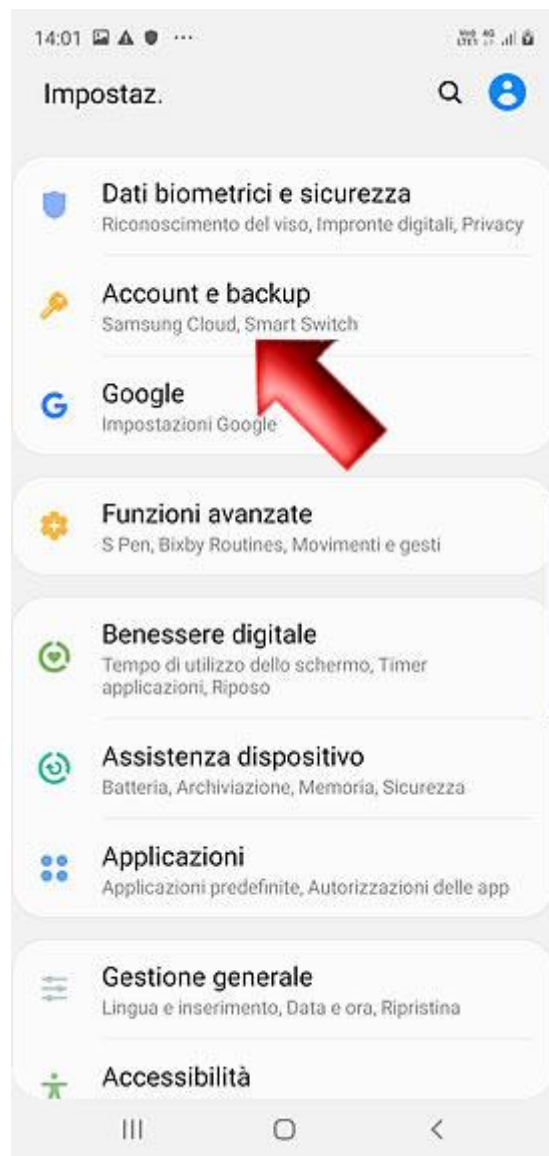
14:01

Impostaz.

Dati biometrici e sicurezza
Riconoscimento del viso, Impronte digitali, Privacy

Account e backup
Samsung Cloud, Smart Switch

Google
Impostazioni Google

Funzioni avanzate
S Pen, Bixby Routines, Movimenti e gesti

Benessere digitale
Tempo di utilizzo dello schermo, Timer applicazioni, Riposo

Assistenza dispositivo
Batteria, Archiviazione, Memoria, Sicurezza

Applicazioni
Applicazioni predefinite, Autorizzazioni delle app

Gestione generale
Lingua e inserimento, Data e ora, Ripristina

Accessibilità